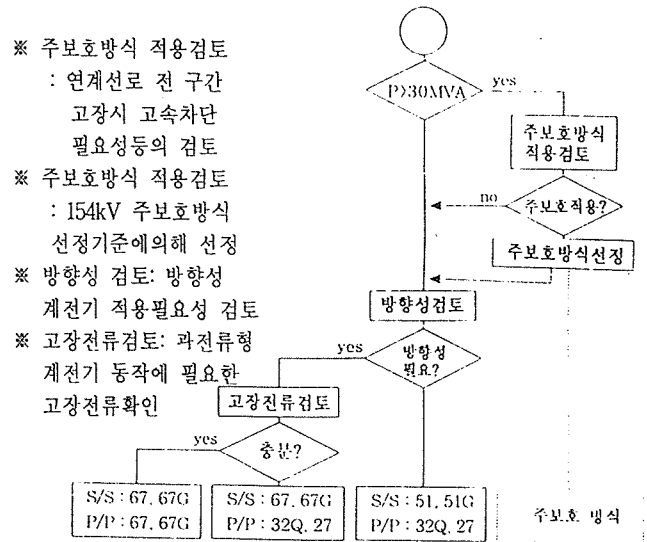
※ 주보호방식 적용검토
: 연계선로 전 구간 고장시 고속차단 필요성등의 검토
※ 주보호방식 적용검토
: 154kV 주보호방식 선정기준에의해 선정
※ 방향성 검토: 방향성 계전기 적용필요성 검토
※ 고장전류검토: 과전류형 계전기 동작에 필요한 고장전류확인

P>30MVA
yes
주보호방식 적용검토
no
주보호적용?
주보호방식선정
방향성검토
yes
방향성 필요?
고장전류검토
yes
충분?

S/S : 67, 67G
P/P : 67, 67G

S/S : 67, 67G
P/P : 32Q, 27

S/S : 51, 51G
P/P : 32Q, 27

주보호 방식